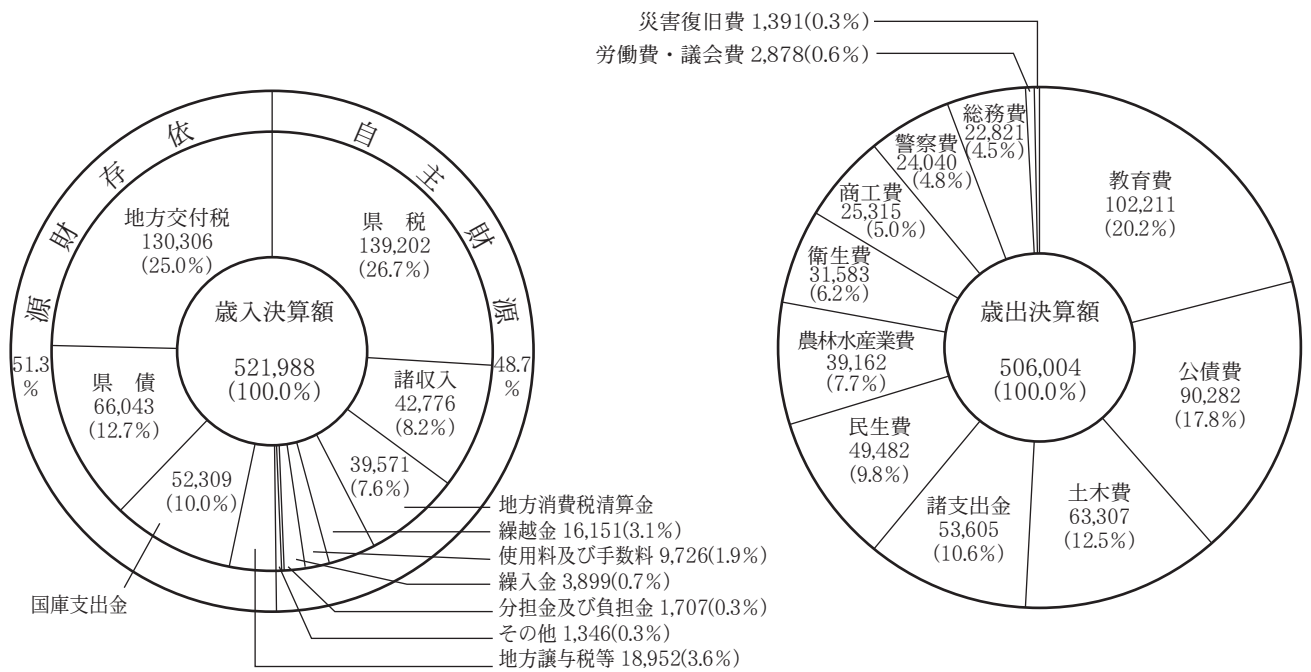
依存財源

自主財源

51.3%

48.7%

地方交付税
130,306
(25.0%)

県税
139,202
(26.7%)

歳入決算額
521,988
(100.0%)

県債
66,043
(12.7%)

諸収入
42,776
(8.2%)

39,571
(7.6%)

52,309
(10.0%)

国庫支出金

地方消費税清算金
繰越金 16,151(3.1%)
使用料及び手数料 9,726(1.9%)
繰入金 3,899(0.7%)
分担金及び負担金 1,707(0.3%)
その他 1,346(0.3%)
地方譲与税等 18,952(3.6%)

災害復旧費 1,391(0.3%)
労働費・議会費 2,878(0.6%)

総務費
22,821
(4.5%)

警察費
24,040
(4.8%)

商工費
25,315
(5.0%)

衛生費
31,583
(6.2%)

農林水産業費
39,162
(7.7%)

教育費
102,211
(20.2%)

歳出決算額
506,004
(100.0%)

公債費
90,282
(17.8%)

民生費
49,482
(9.8%)

諸支出金
53,605
(10.6%)

土木費
63,307
(12.5%)